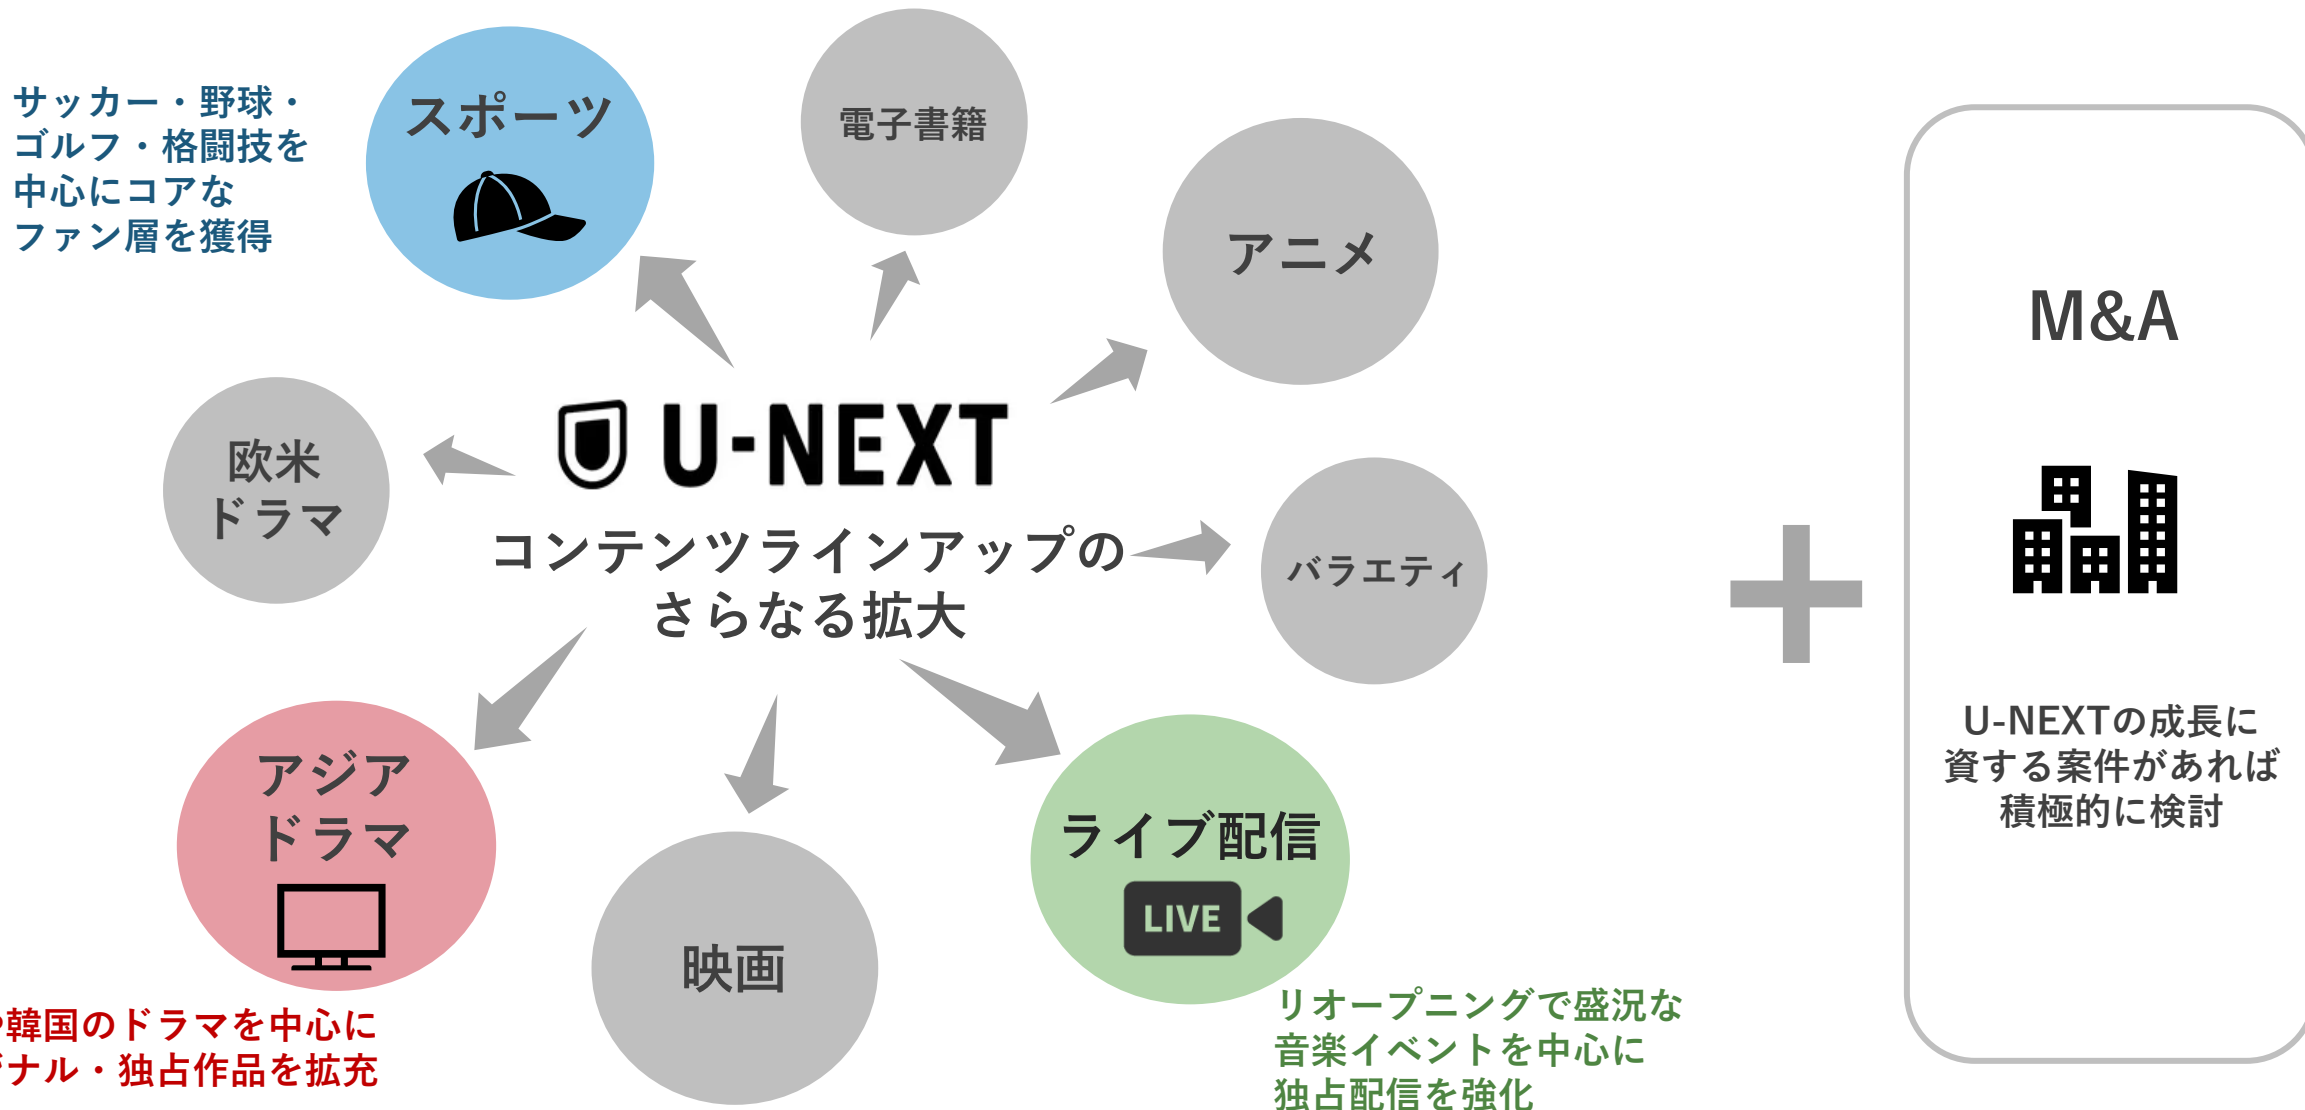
サッカー・野球・ゴルフ・格闘技を中心にコアなファン層を獲得

スポーツ

電子書籍

アニメ

M&A

欧米ドラマ

U-NEXT

コンテンツラインアップのさらなる拡大

バラエティ

U-NEXTの成長に資する案件があれば積極的に検討

アジアドラマ

映画

ライブ配信

LIVE

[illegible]韓国のドラマを中心に
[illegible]ナル・独占作品を拡充

リオープニングで盛況な音楽イベントを中心に独占配信を強化